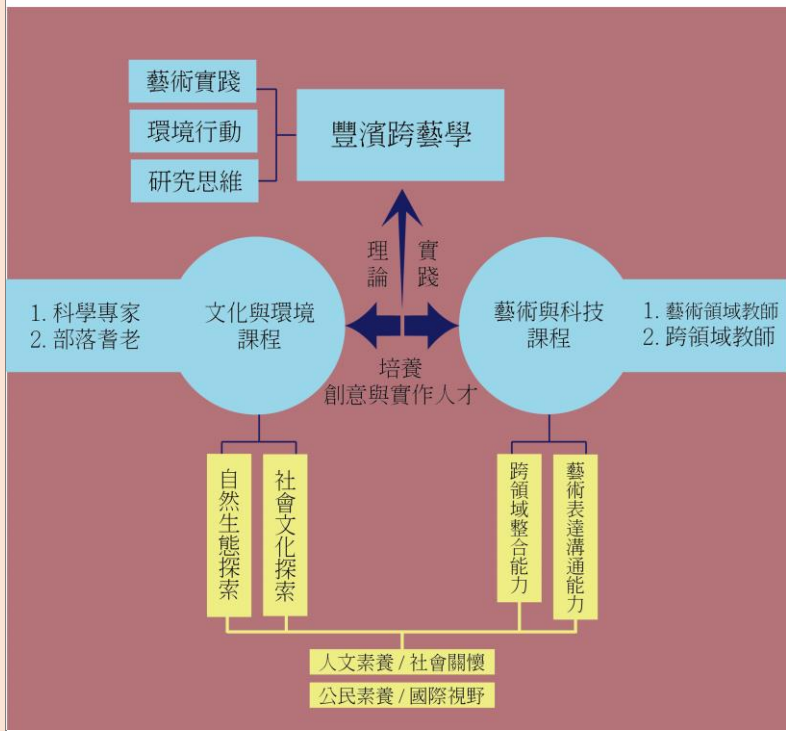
藝術實踐
環境行動
研究思維

豐濱跨藝學

理論
實踐

1. 科學專家
2. 部落耆老

文化與環境課程

藝術與科技課程

1. 藝術領域教師
2. 跨領域教師

培養
創意與實作人才

自然生態探索

社會文化探索

跨領域整合能力

藝術表達溝通能力

人文素養 / 社會關懷

公民素養 / 國際視野